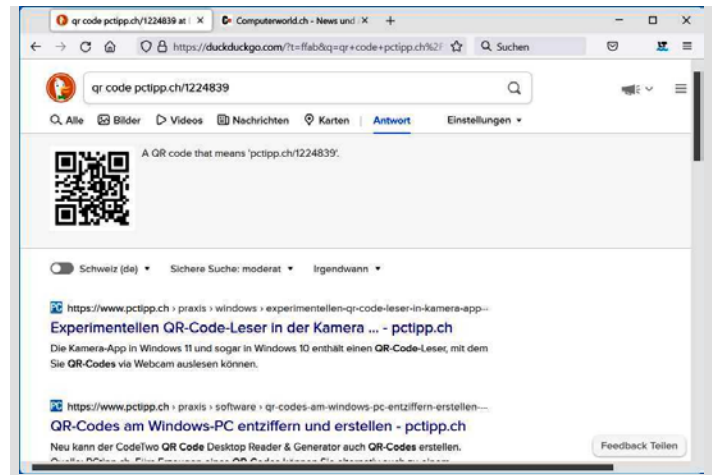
qr code pctipp.ch/1224839 at | ×
Computerworld.ch - News und ×
+
https://duckduckgo.com/?t=ffab&q=qr+code+pctipp.ch%2F
Suchen

qr code pctipp.ch/1224839

Alle
Bilder
Videos
Nachrichten
Karten
Antwort
Einstellungen

A QR code that means 'pctipp.ch/1224839'.

Schweiz (de)
Sichere Suche: moderat
Irgendwann

https://www.pctipp.ch › praxis › windows › experimentellen-qr-code-leser-in-kamera-app-...
Experimentellen QR-Code-Leser in der Kamera ... - pctipp.ch
Die Kamera-App in Windows 11 und sogar in Windows 10 enthält einen QR-Code-Leser, mit dem Sie QR-Codes via Webcam auslesen können.

https://www.pctipp.ch › praxis › software › qr-codes-am-windows-pc-entziffern-erstellen-...
QR-Codes am Windows-PC entziffern und erstellen - pctipp.ch
Neu kann der CodeTwo QR Code Desktop Reader & Generator auch QR-Codes erstellen. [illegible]

Feedback Teilen